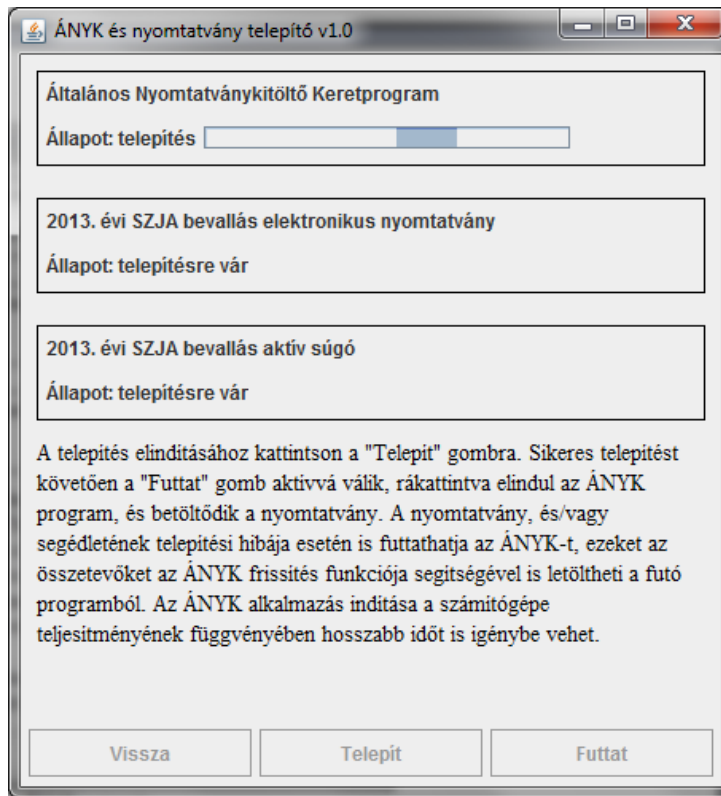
ÁNYK és nyomtatvány telepítő v1.0

Általános Nyomtatványkitöltő Keretprogram

Állapot: telepítés

2013. évi SZJA bevallás elektronikus nyomtatvány

Állapot: telepítésre vár

2013. évi SZJA bevallás aktív súgó

Állapot: telepítésre vár

A telepítés elindításához kattintson a "Telepít" gombra. Sikeres telepítést követően a "Futtat" gomb aktívvá válik, rákattintva elindul az ÁNYK program, és betöltődik a nyomtatvány. A nyomtatvány, és/vagy segédletének telepítési hibája esetén is futtathatja az ÁNYK-t, ezeket az összetevőket az ÁNYK frissítés funkciója segítségével is letöltheti a futó programból. Az ÁNYK alkalmazás indítása a számítógépe teljesítményének függvényében hosszabb időt is igénybe vehet.

Vissza | Telepít | Futtat